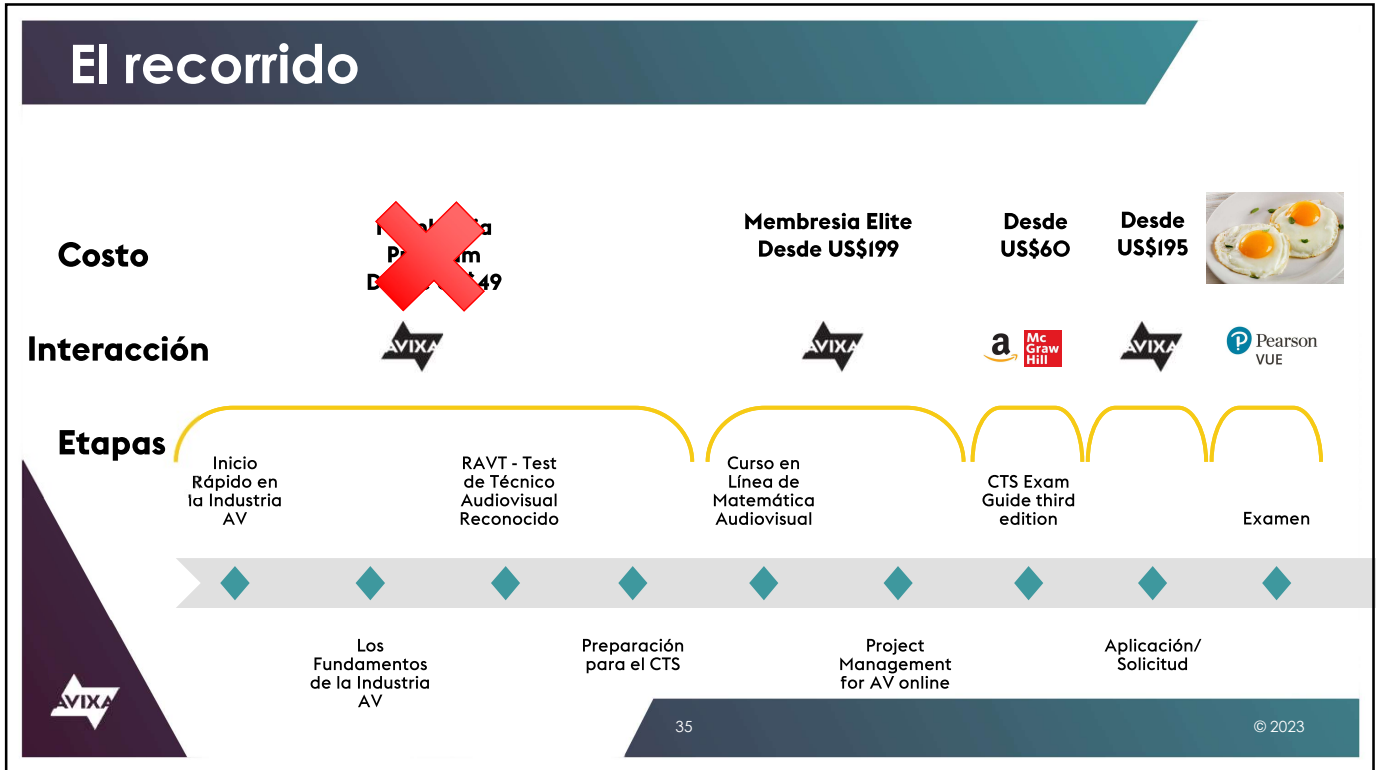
El recorrido

Costo

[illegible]ia
P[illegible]m
D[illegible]49

Membresia Elite
Desde US$199

Desde
US$60

Desde
US$195

Interacción

AVIXA

AVIXA

a Mc Graw Hill

AVIXA

Pearson
VUE

Etapas

Inicio Rápido en la Industria AV

RAVT - Test de Técnico Audiovisual Reconocido

Curso en Línea de Matemática Audiovisual

CTS Exam Guide third edition

Examen

Los Fundamentos de la Industria AV

Preparación para el CTS

Project Management for AV online

Aplicación/ Solicitud

AVIXA

35

© 2023